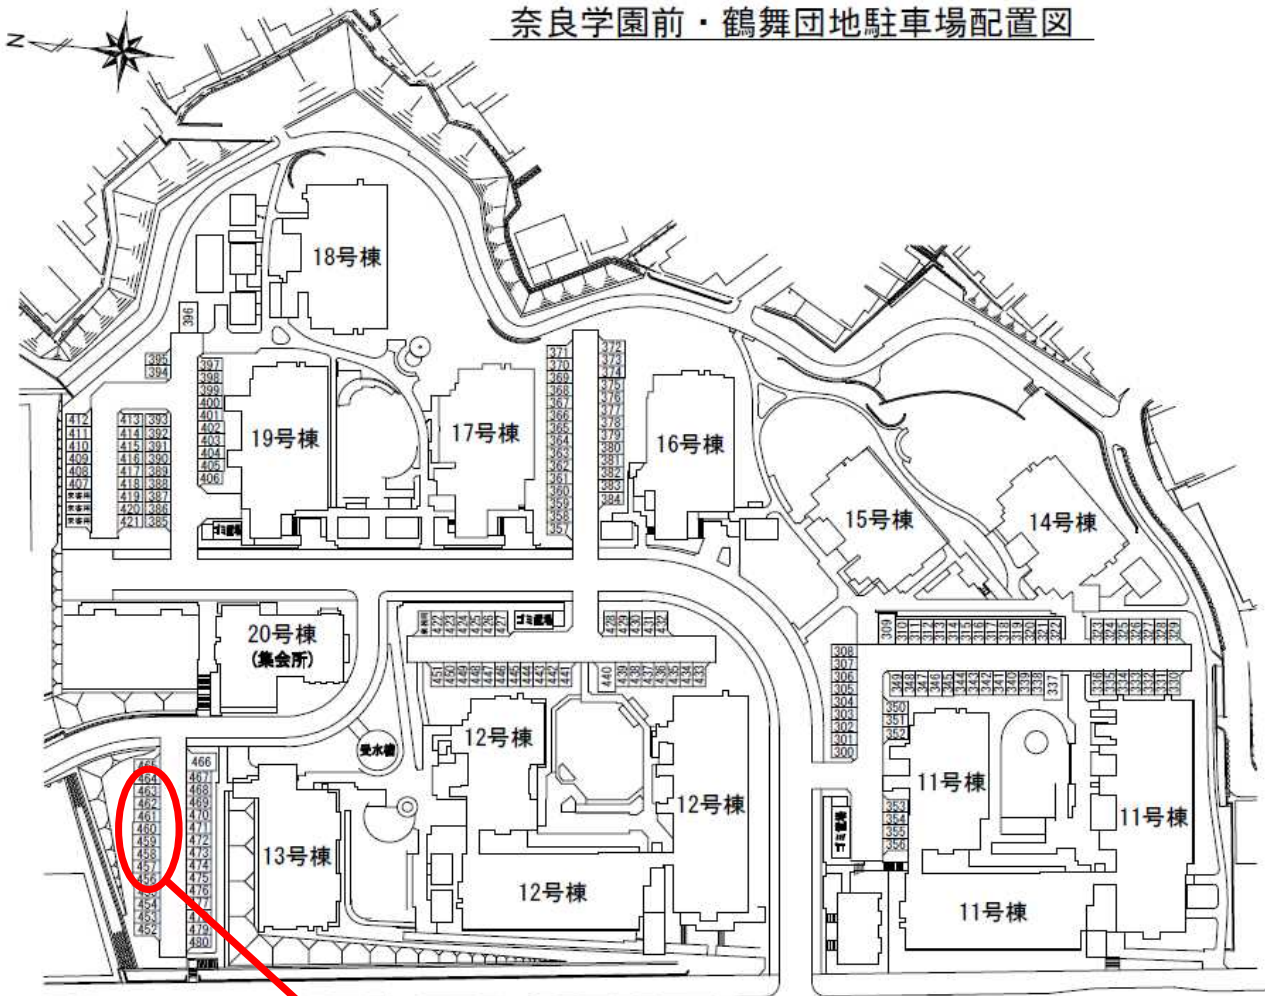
奈良学園前・鶴舞団地駐車場配置図

N

18号棟

396

395
394

397
398
399
400
401
402
403
404
405
406

19号棟

17号棟

371
370
369
368
367
366
365
364
363
362
361
360
359
358
357

372
373
374
375
376
377
378
379
380
381
382
383
384

16号棟

15号棟

14号棟

412
411
410
409
408
407

413
414
415
416
417
418
419
420
421

393
392
391
390
389
388
387
386
385

ゴミ置場

20号棟
(集会所)

ゴミ置場

428
429
430
431
432

440

309
310
311
312
313
314
315
316
317
318
319
320
321
322

323
324
325
326
327
328
329

308
307
306
305
304
303
302
301
300

349
348
347
346
345
344
343
342
341
340
339
338
337

336
335
334
333
332
331
330

350
351
352

受水槽

12号棟

12号棟

12号棟

11号棟

11号棟

11号棟

353
354
355
356

ゴミ置場

465
464
463
462
461
460
459
458
457
456
455
454
453
452

466
467
468
469
470
471
472
473
474
475
476
477
478
479
480

13号棟